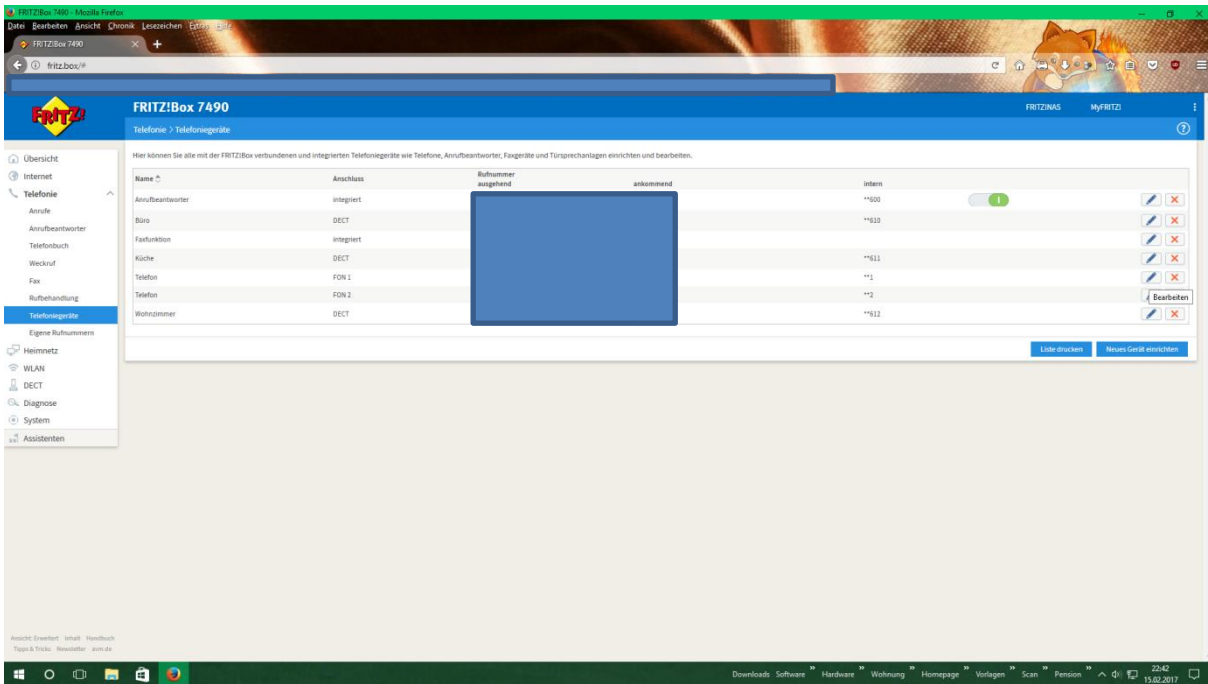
FRITZ!Box 7490 - Mozilla Firefox

Datei Bearbeiten Ansicht Chronik Lesezeichen Extras Hilfe

FRITZ!Box 7490

fritz.box/#

FRITZ!

FRITZ!Box 7490

FRITZ!NAS MyFRITZ!

Telefonie > Telefoniegeräte

Übersicht
Internet
Telefonie
Anrufe
Anrufbeantworter
Telefonbuch
Weckruf
Fax
Rufbehandlung
Telefoniegeräte
Eigene Rufnummern
Heimnetz
WLAN
DECT
Diagnose
System
Assistenten

Hier können Sie alle mit der FRITZ!Box verbundenen und integrierten Telefoniegeräte wie Telefone, Anrufbeantworter, Faxgeräte und Türsprechanlagen einrichten und bearbeiten.

| Name | Anschluss | Rufnummer ausgehend | ankommend | intern |
|---|---|---|---|---|
| Anrufbeantworter | integriert | | | **600 |
| Büro | DECT | | | **610 |
| Faxfunktion | integriert | | | |
| Küche | DECT | | | **611 |
| Telefon | FON 1 | | | **1 |
| Telefon | FON 2 | | | **2 |
| Wohnzimmer | DECT | | | **612 |

Bearbeiten

Liste drucken Neues Gerät einrichten

Ansicht: Erweitert Inhalt Handbuch
Tipps & Tricks Newsletter avm.de

Downloads Software Hardware Wohnung Homepage Vorlagen Scan Pension 22:42 15.02.2017